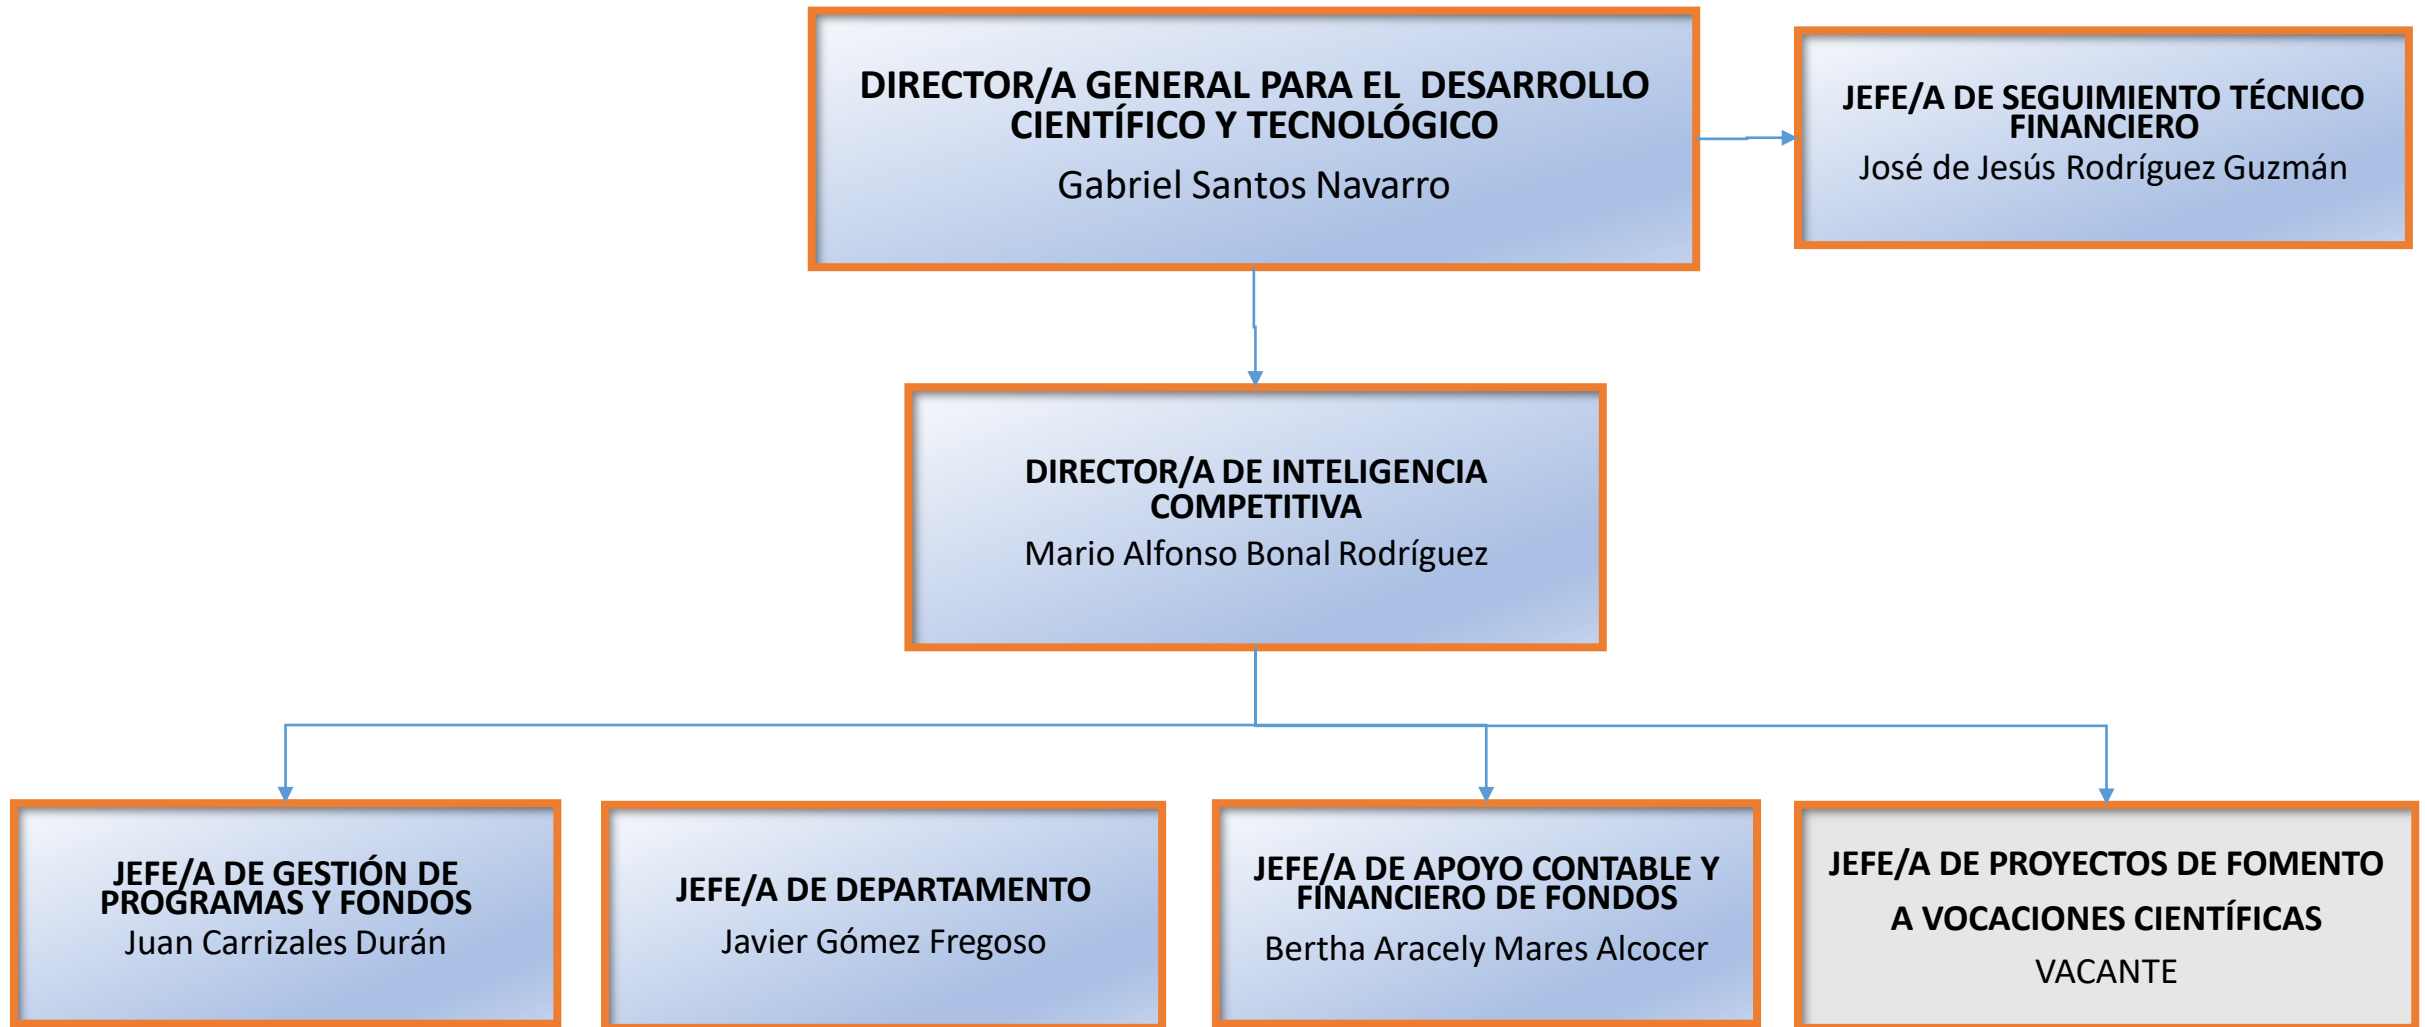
DIRECTOR/A GENERAL PARA EL DESARROLLO CIENTÍFICO Y TECNOLÓGICO
Gabriel Santos Navarro

JEFE/A DE SEGUIMIENTO TÉCNICO FINANCIERO
José de Jesús Rodríguez Guzmán

DIRECTOR/A DE INTELIGENCIA COMPETITIVA
Mario Alfonso Bonal Rodríguez

JEFE/A DE GESTIÓN DE PROGRAMAS Y FONDOS
Juan Carrizales Durán

JEFE/A DE DEPARTAMENTO
Javier Gómez Fregoso

JEFE/A DE APOYO CONTABLE Y FINANCIERO DE FONDOS
Bertha Aracely Mares Alcocer

JEFE/A DE PROYECTOS DE FOMENTO A VOCACIONES CIENTÍFICAS
VACANTE